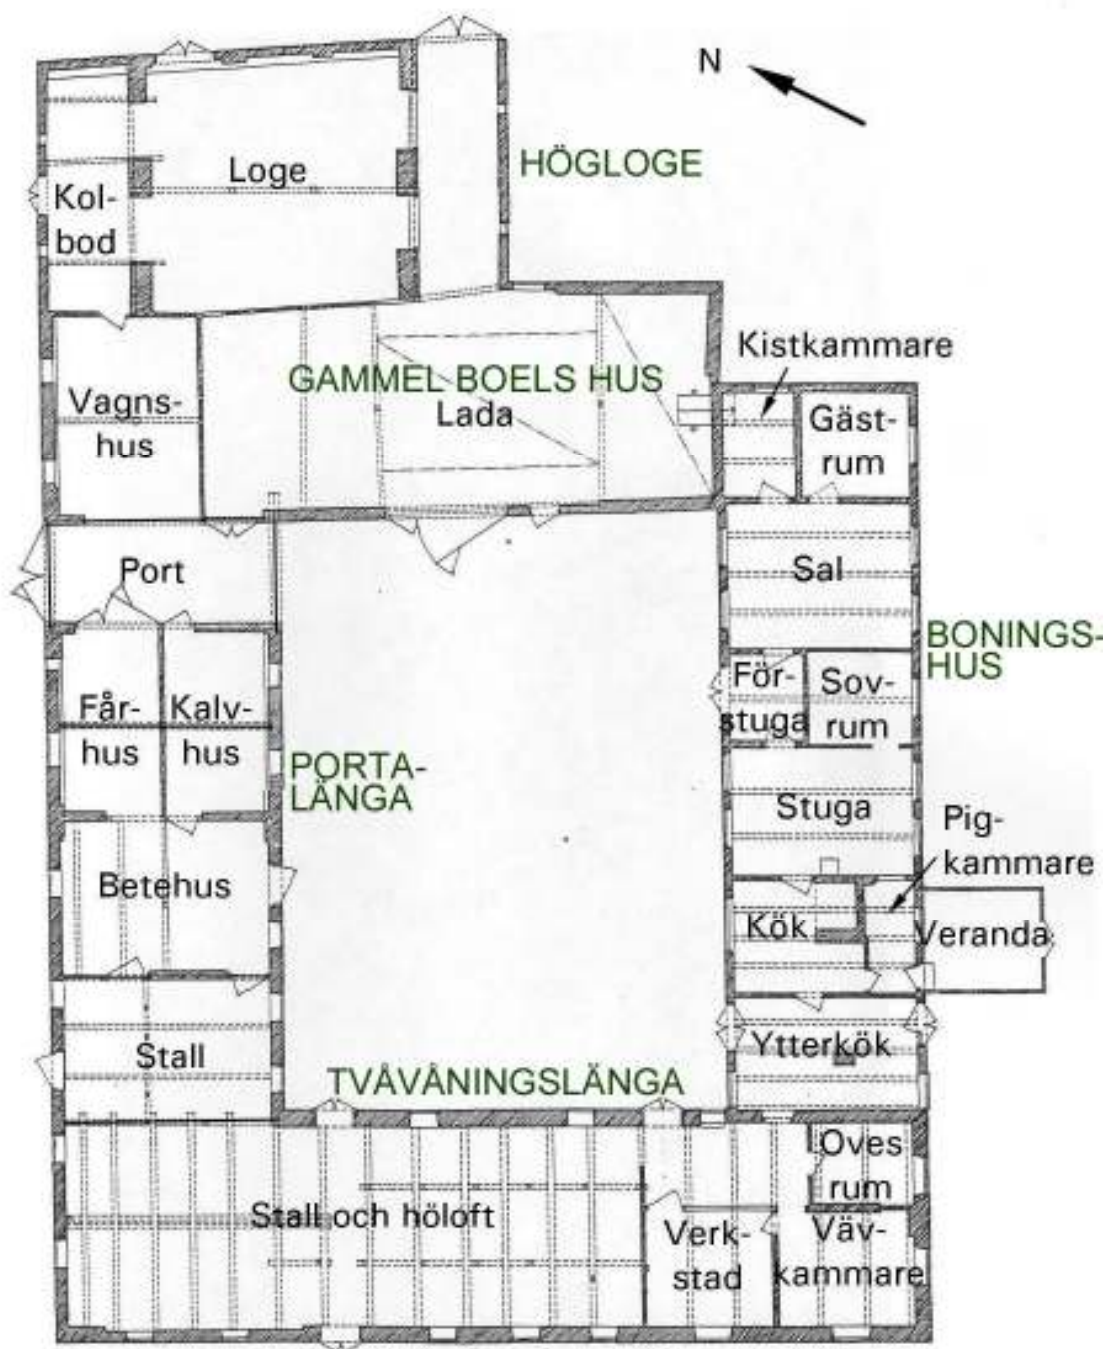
N

HÖGLOGE

Loge

Kolbod

Kistkammare

GAMMEL BOELS HUS

Lada

Vagnshus

Gästrum

Port

Sal

BONINGSHUS

Förstuga

Sovrum

Fårhus

Kalvhus

PORTALÄNGA

Stuga

Pigkammare

Betehus

Kök

Veranda

Stall

Ytterkök

TVÅVÅNINGSLÄNGA

Oves rum

Stall och höloft

Verkstad

Vävkammare